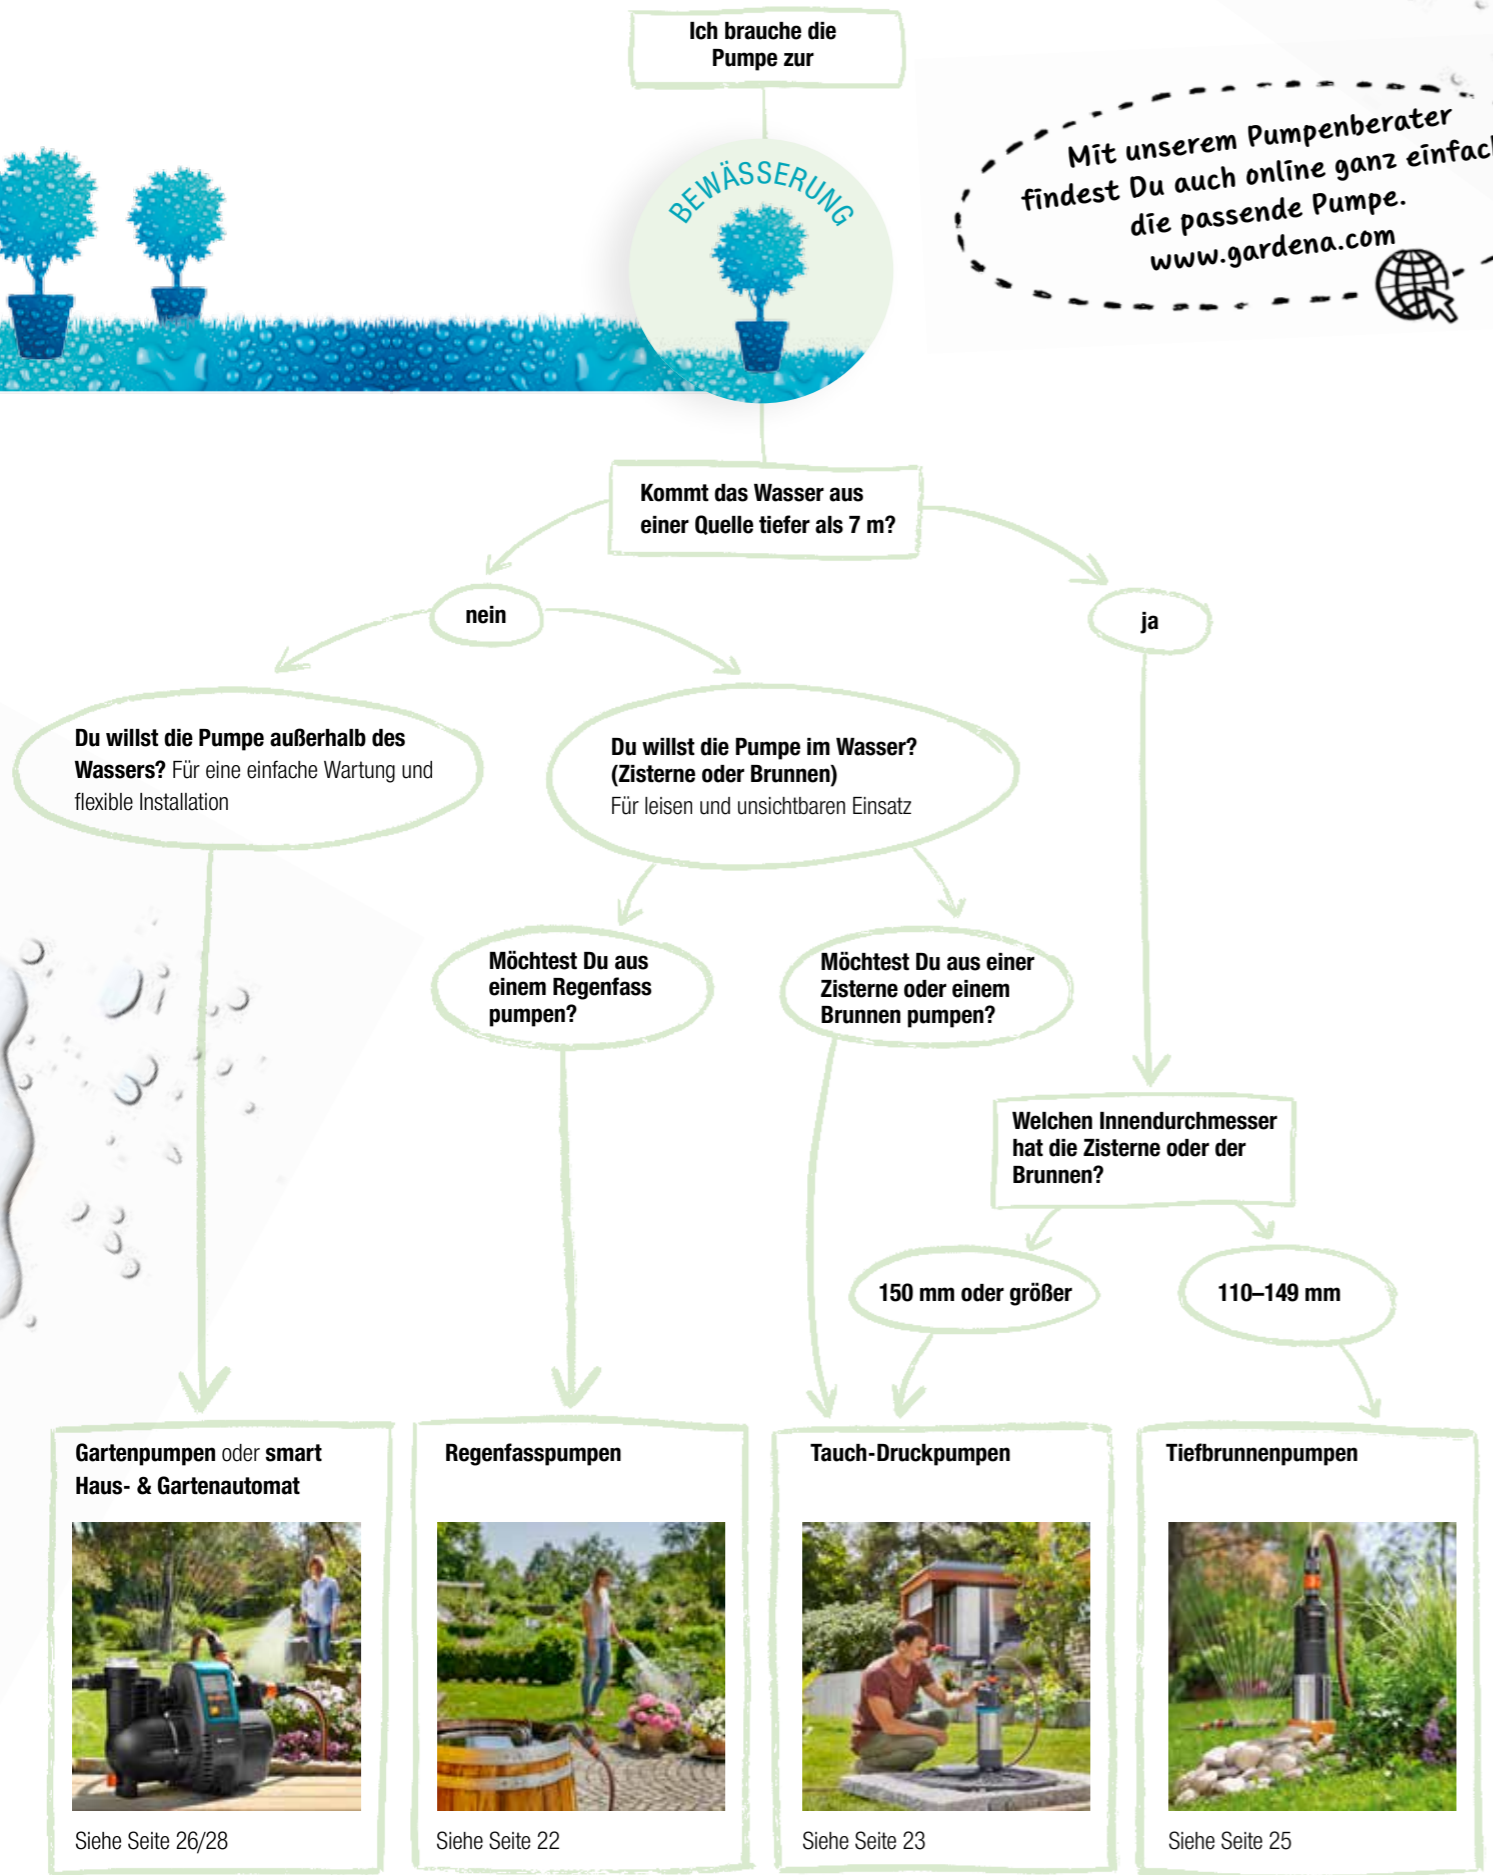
Ich brauche die Pumpe zur

BEWÄSSERUNG

Mit unserem Pumpenberater findest Du auch online ganz einfac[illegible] die passende Pumpe.
www.gardena.com

Kommt das Wasser aus einer Quelle tiefer als 7 m?

nein

ja

Du willst die Pumpe außerhalb des Wassers? Für eine einfache Wartung und flexible Installation

Du willst die Pumpe im Wasser? (Zisterne oder Brunnen)
Für leisen und unsichtbaren Einsatz

Möchtest Du aus einem Regenfass pumpen?

Möchtest Du aus einer Zisterne oder einem Brunnen pumpen?

Welchen Innendurchmesser hat die Zisterne oder der Brunnen?

150 mm oder größer

110–149 mm

Gartenpumpen oder smart Haus- & Gartenautomat

Siehe Seite 26/28

Regenfasspumpen

Siehe Seite 22

Tauch-Druckpumpen

Siehe Seite 23

Tiefbrunnenpumpen

Siehe Seite 25